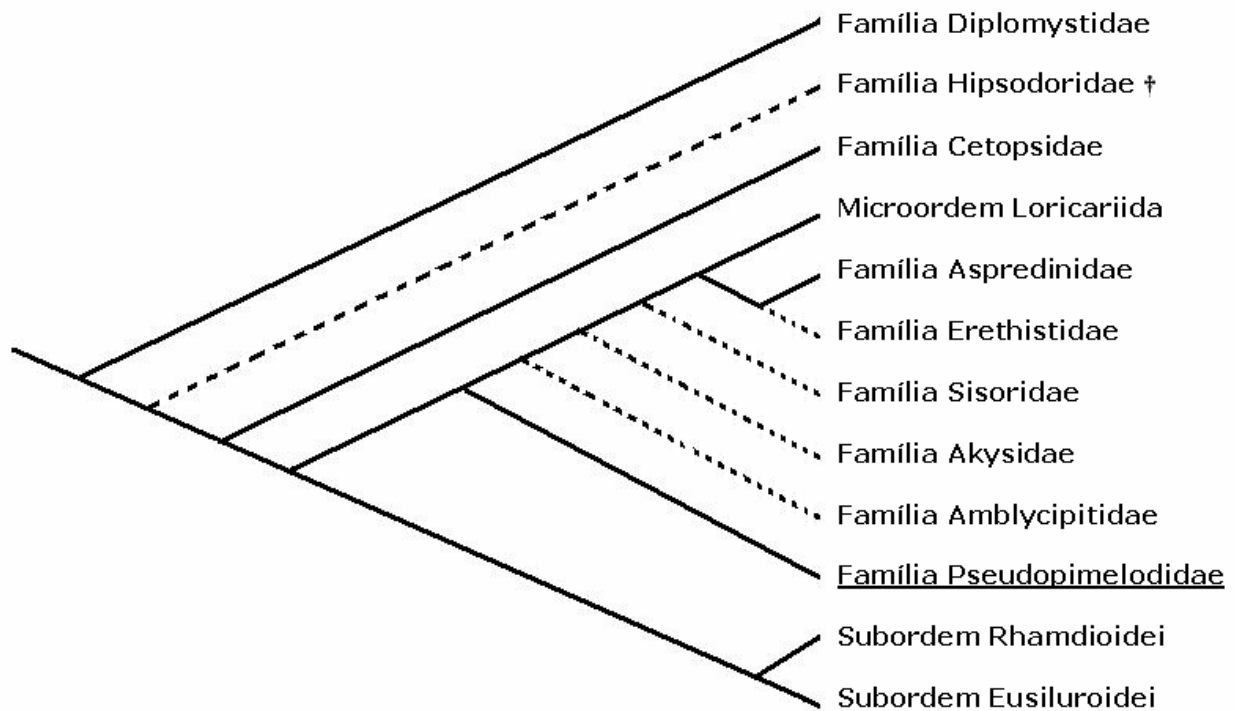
Família Diplomystidae
Família Hipsodoridae †
Família Cetopsidae
Microordem Loricariida
Família Aspredinidae
Família Erethistidae
Família Sisoridae
Família Akysidae
Família Amblycipitidae
Família Pseudopimelodidae
Subordem Rhamdioidei
Subordem Eusiluroidei